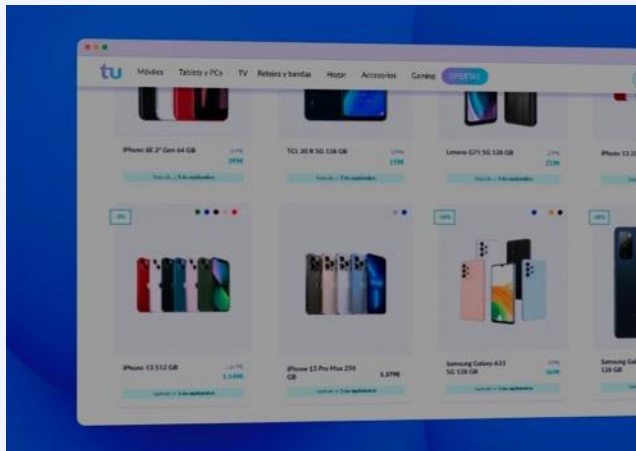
tu Móviles Tablets y PCs TV Relojes y bandas Hogar Accesorios Gaming OFERTAS

iPhone SE 2ª Gen 64 GB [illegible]

TCL 30 R 5G 128 GB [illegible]

Lenovo G71 5G 128 GB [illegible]

iPhone 13 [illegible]

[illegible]

iPhone 13 512 GB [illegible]

iPhone 13 Pro Max 256 GB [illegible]

Samsung Galaxy A33 5G 128 GB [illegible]

Samsung Gal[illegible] 128 GB